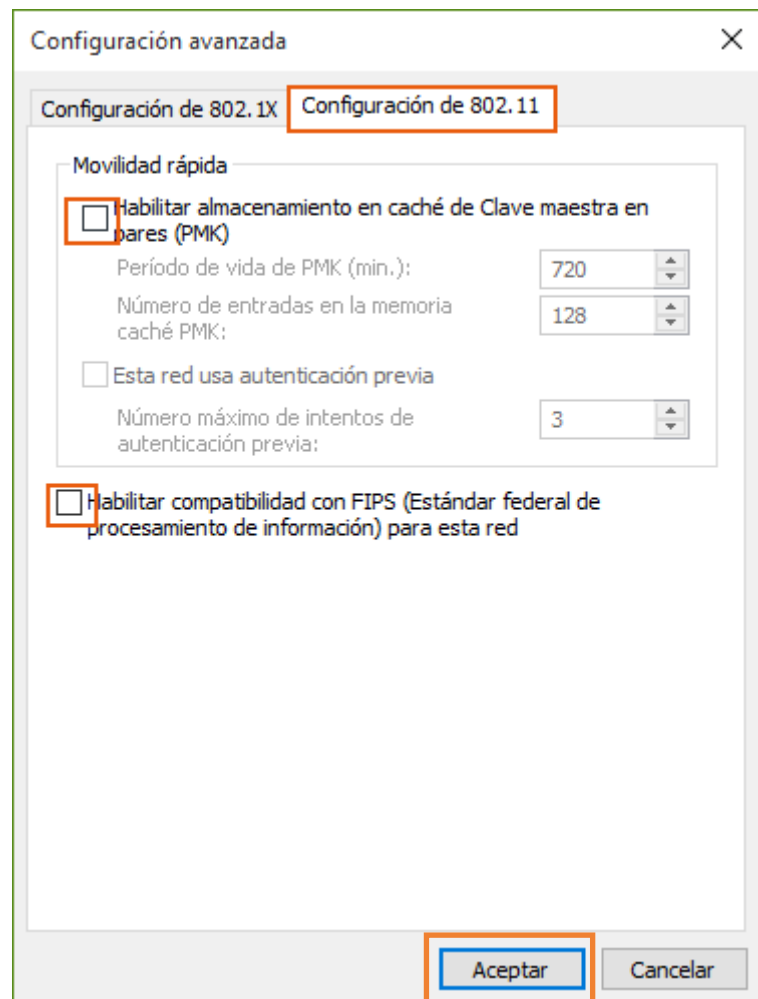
Configuración avanzada

Configuración de 802.1X
Configuración de 802.11

Movilidad rápida

Habilitar almacenamiento en caché de Clave maestra en pares (PMK)

Período de vida de PMK (min.): 720

Número de entradas en la memoria caché PMK: 128

Esta red usa autenticación previa

Número máximo de intentos de autenticación previa: 3

Habilitar compatibilidad con FIPS (Estándar federal de procesamiento de información) para esta red

Aceptar
Cancelar